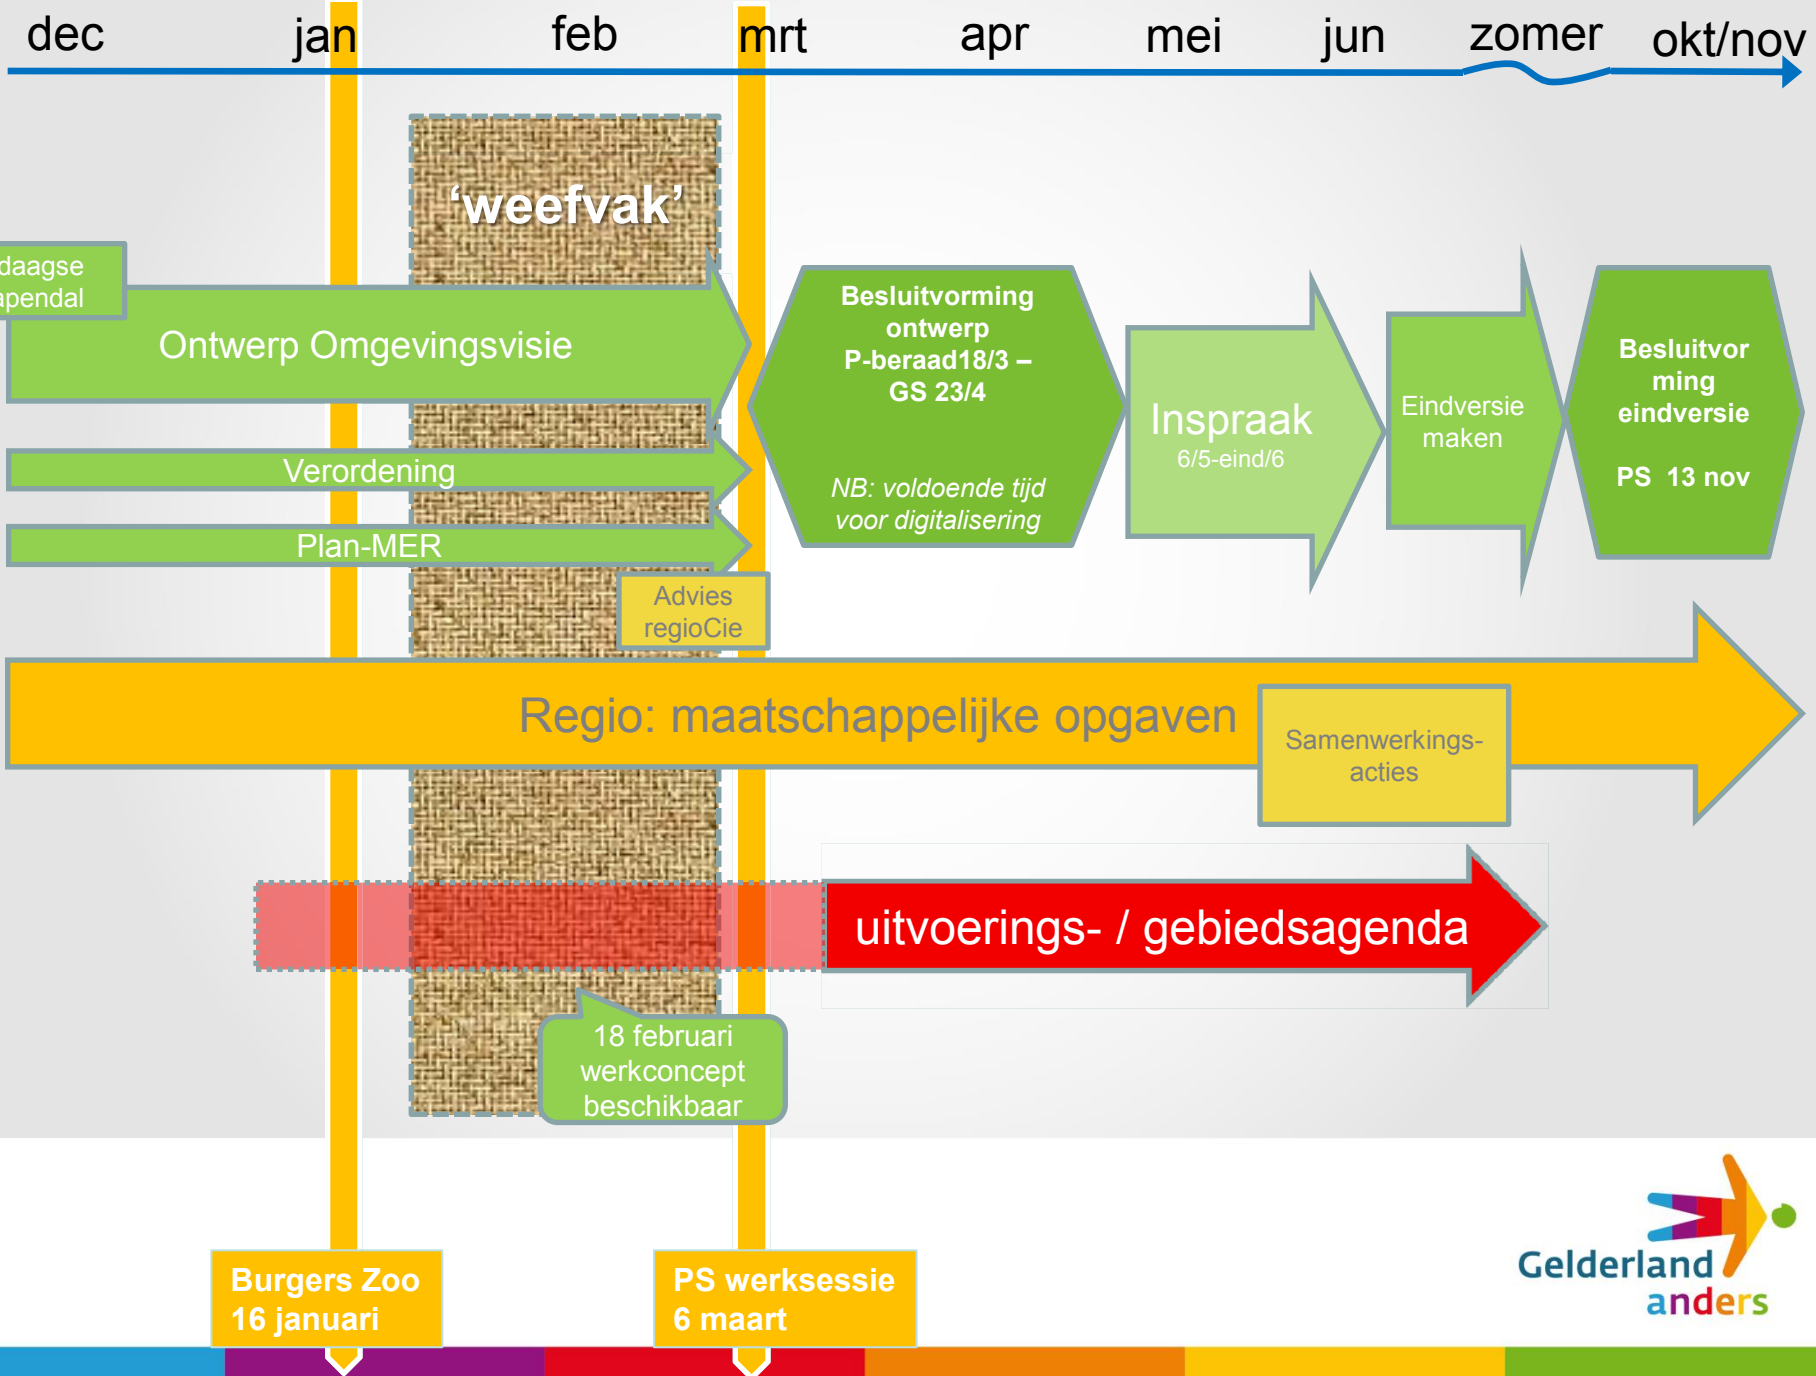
dec jan feb mrt apr mei jun zomer okt/nov

'weefvak'

daagse apendal

Ontwerp Omgevingsvisie

Verordening

Plan-MER

Besluitvorming ontwerp P-beraad18/3 – GS 23/4

NB: voldoende tijd voor digitalisering

Inspraak 6/5-eind/6

Eindversie maken

Besluitvorming eindversie

PS 13 nov

Advies regioCie

Regio: maatschappelijke opgaven

Samenwerkingsacties

uitvoerings- / gebiedsagenda

18 februari werkconcept beschikbaar

Burgers Zoo 16 januari

PS werksessie 6 maart

Gelderland anders